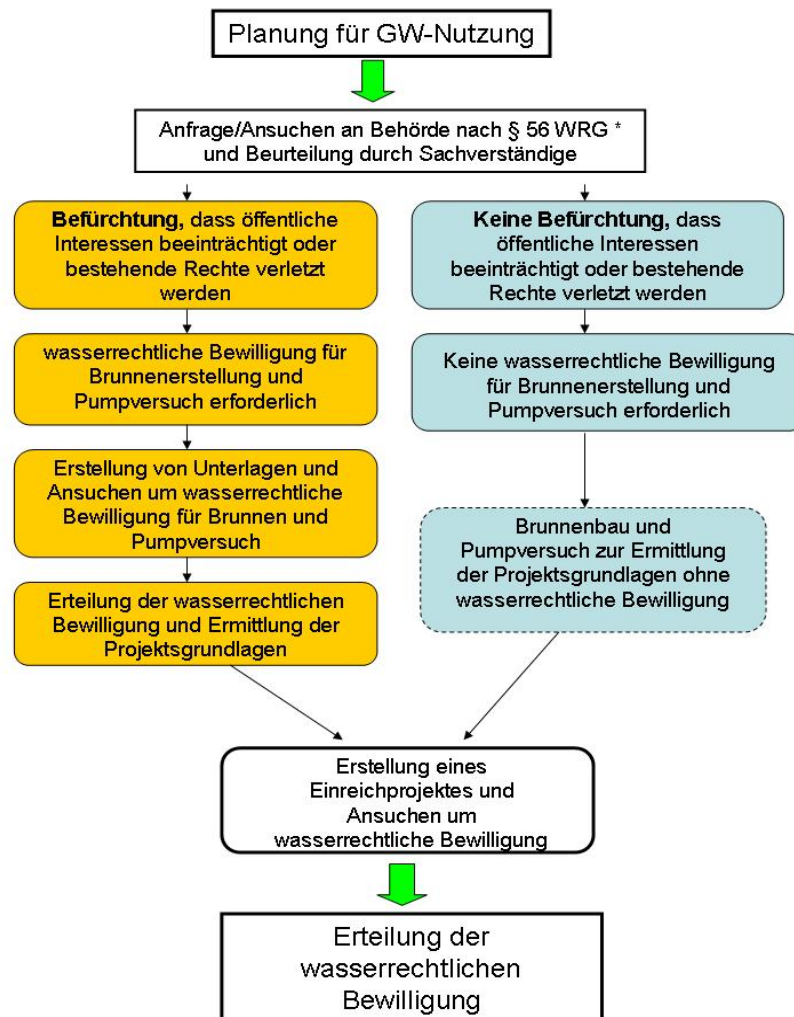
Planung für GW-Nutzung

Anfrage/Ansuchen an Behörde nach § 56 WRG * und Beurteilung durch Sachverständige

**Befürchtung,** dass öffentliche Interessen beeinträchtigt oder bestehende Rechte verletzt werden

wasserrechtliche Bewilligung für Brunnenerstellung und Pumpversuch erforderlich

Erstellung von Unterlagen und Ansuchen um wasserrechtliche Bewilligung für Brunnen und Pumpversuch

Erteilung der wasserrechtlichen Bewilligung und Ermittlung der Projektsgrundlagen

**Keine Befürchtung,** dass öffentliche Interessen beeinträchtigt oder bestehende Rechte verletzt werden

Keine wasserrechtliche Bewilligung für Brunnenerstellung und Pumpversuch erforderlich

Brunnenbau und Pumpversuch zur Ermittlung der Projektsgrundlagen ohne wasserrechtliche Bewilligung

Erstellung eines Einreichprojektes und Ansuchen um wasserrechtliche Bewilligung

Erteilung der wasserrechtlichen Bewilligung